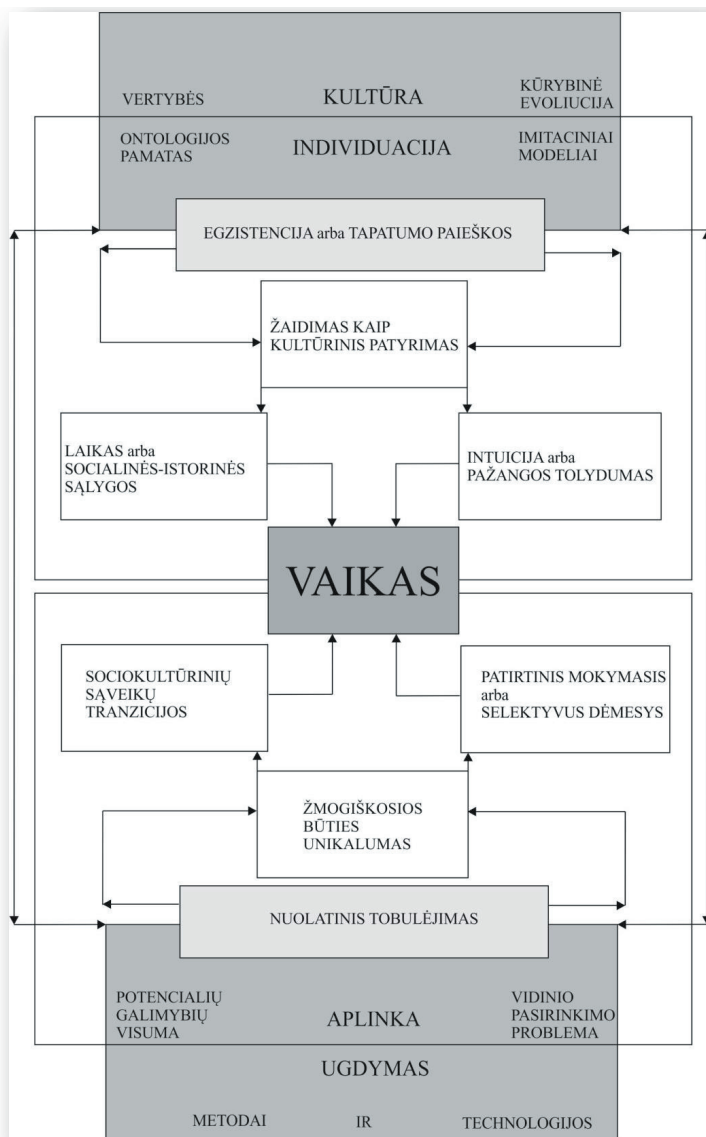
VERTYBĖS

KULTŪRA

KŪRYBINĖ EVOLIUCIJA

ONTOLOGIJOS PAMATAS

INDIVIDUACIJA

IMITACINIAI MODELIAI

EGZISTENCIJA arba TAPATUMO PAIEŠKOS

ŽAIDIMAS KAIP KULTŪRINIS PATYRIMAS

LAIKAS arba SOCIALINĖS-ISTORINĖS SĄLYGOS

INTUICIJA arba PAŽANGOS TOLYDUMAS

VAIKAS

SOCIOKULTŪRINIŲ SĄVEIKŲ TRANZICIJOS

PATIRTINIS MOKYMASIS arba SELEKTYVUS DĖMESYS

ŽMOGIŠKOSIOS BŪTIES UNIKALUMAS

NUOLATINIS TOBULĖJIMAS

POTENCIALIŲ GALIMYBIŲ VISUMA

APLINKA

VIDINIO PASIRINKIMO PROBLEMA

UGDYMAS

METODAI

IR

TECHNOLOGIJOS